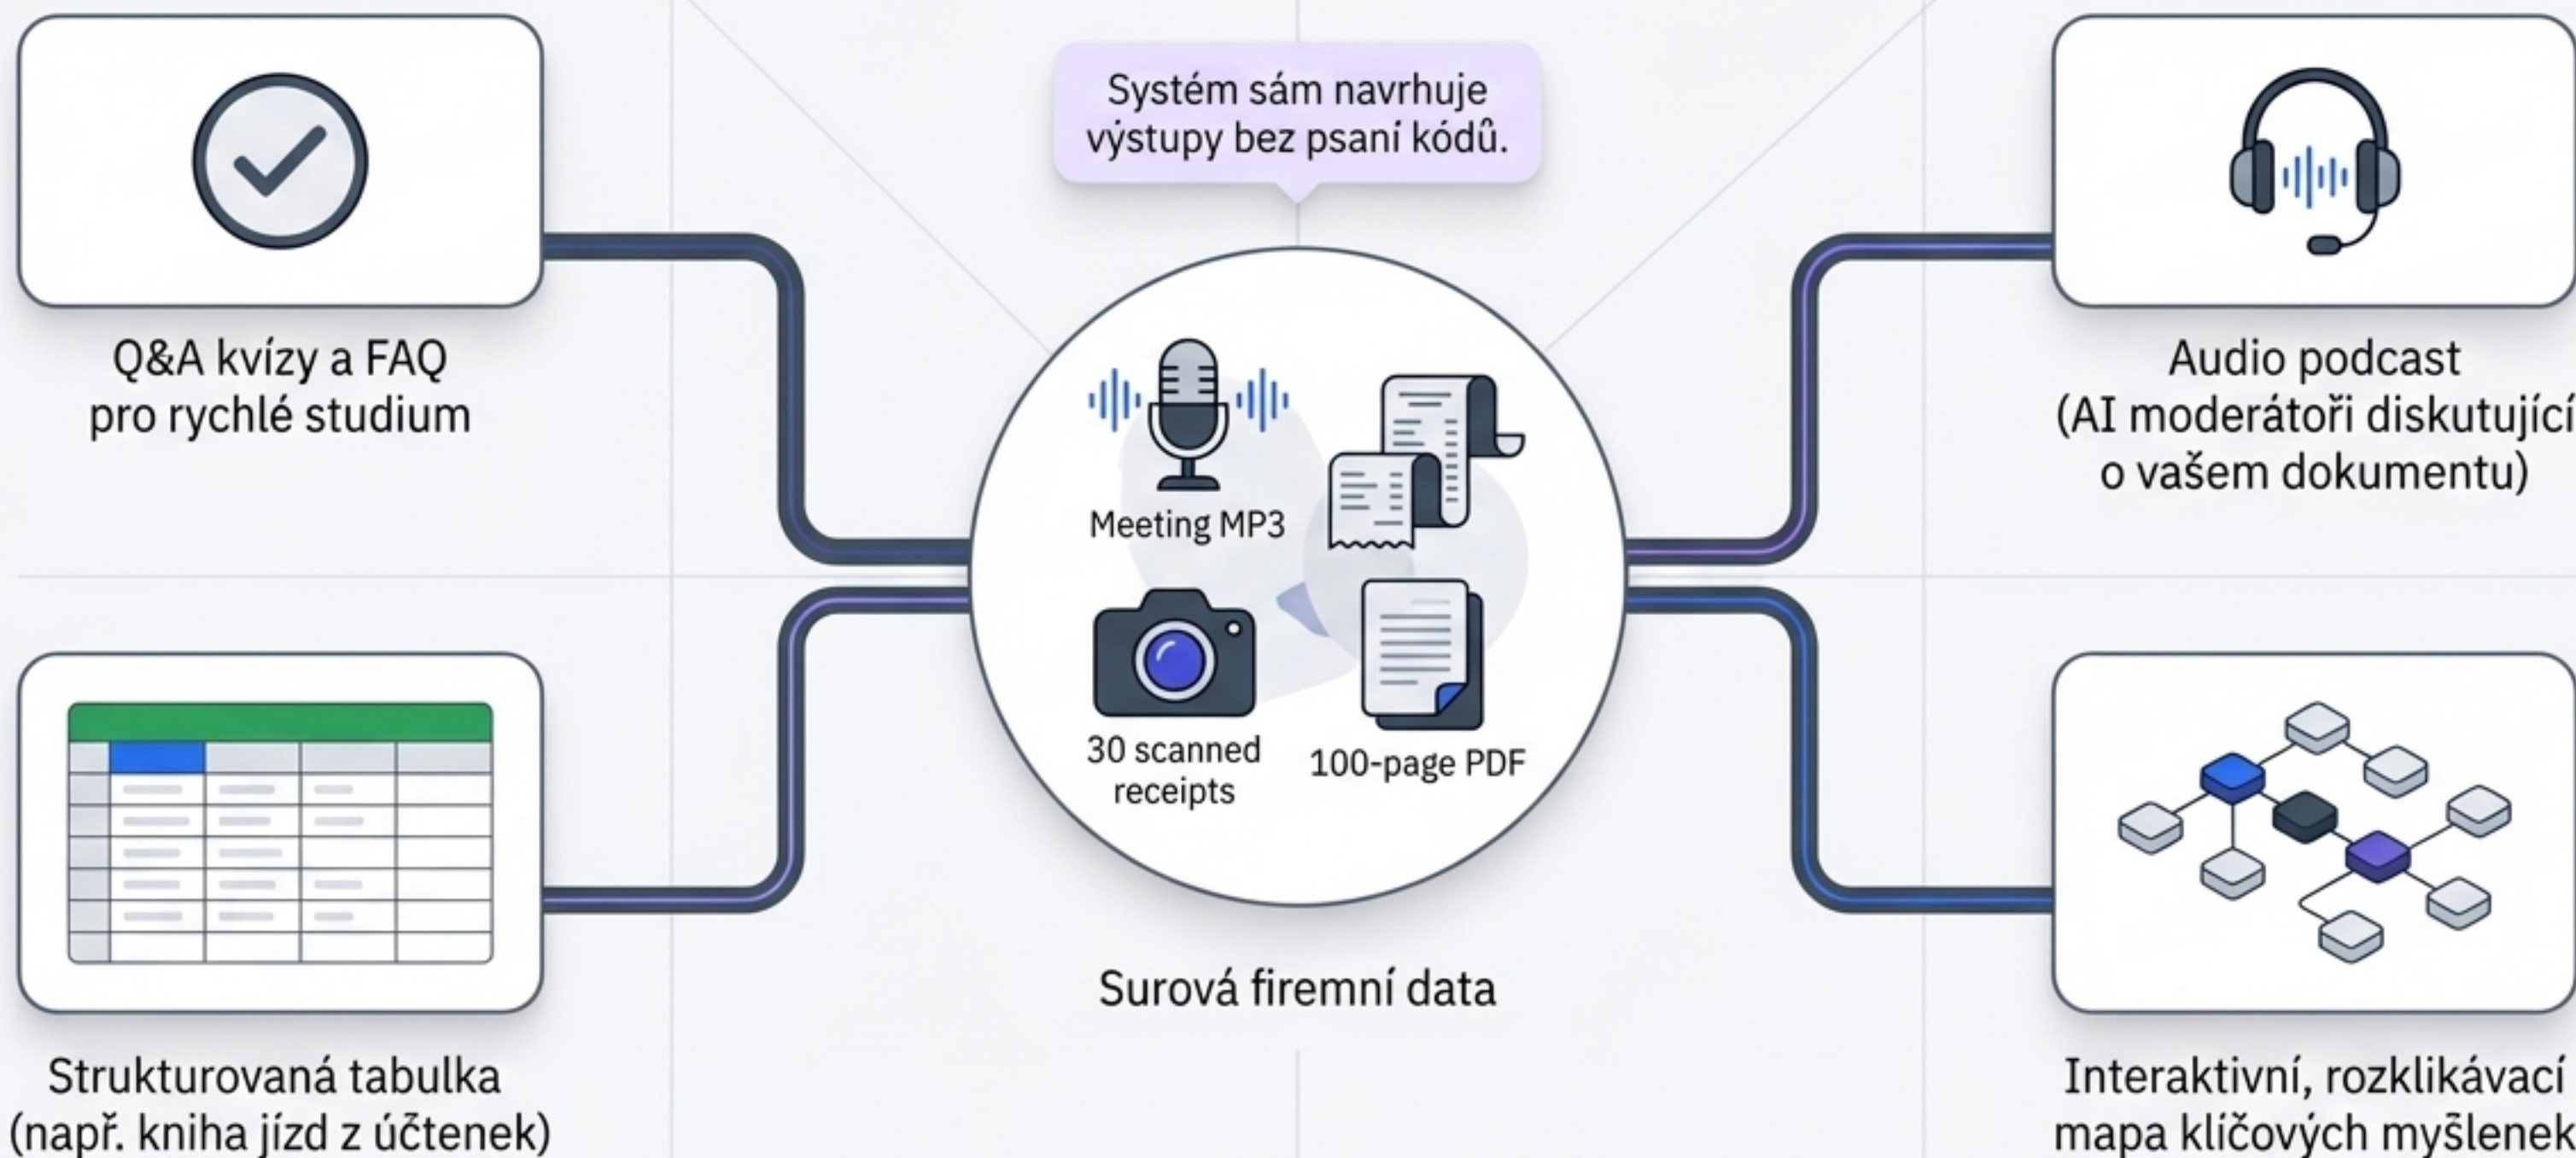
Systém sám navrhuje výstupy bez psaní kódů.

Q&A kvízy a FAQ pro rychlé studium

Meeting MP3

30 scanned receipts

100-page PDF

Surová firemní data

Audio podcast (AI moderátoři diskutující o vašem dokumentu)

Strukturovaná tabulka (např. kniha jízd z účtenek)

Interaktivní, rozklikávací mapa klíčových myšlenek